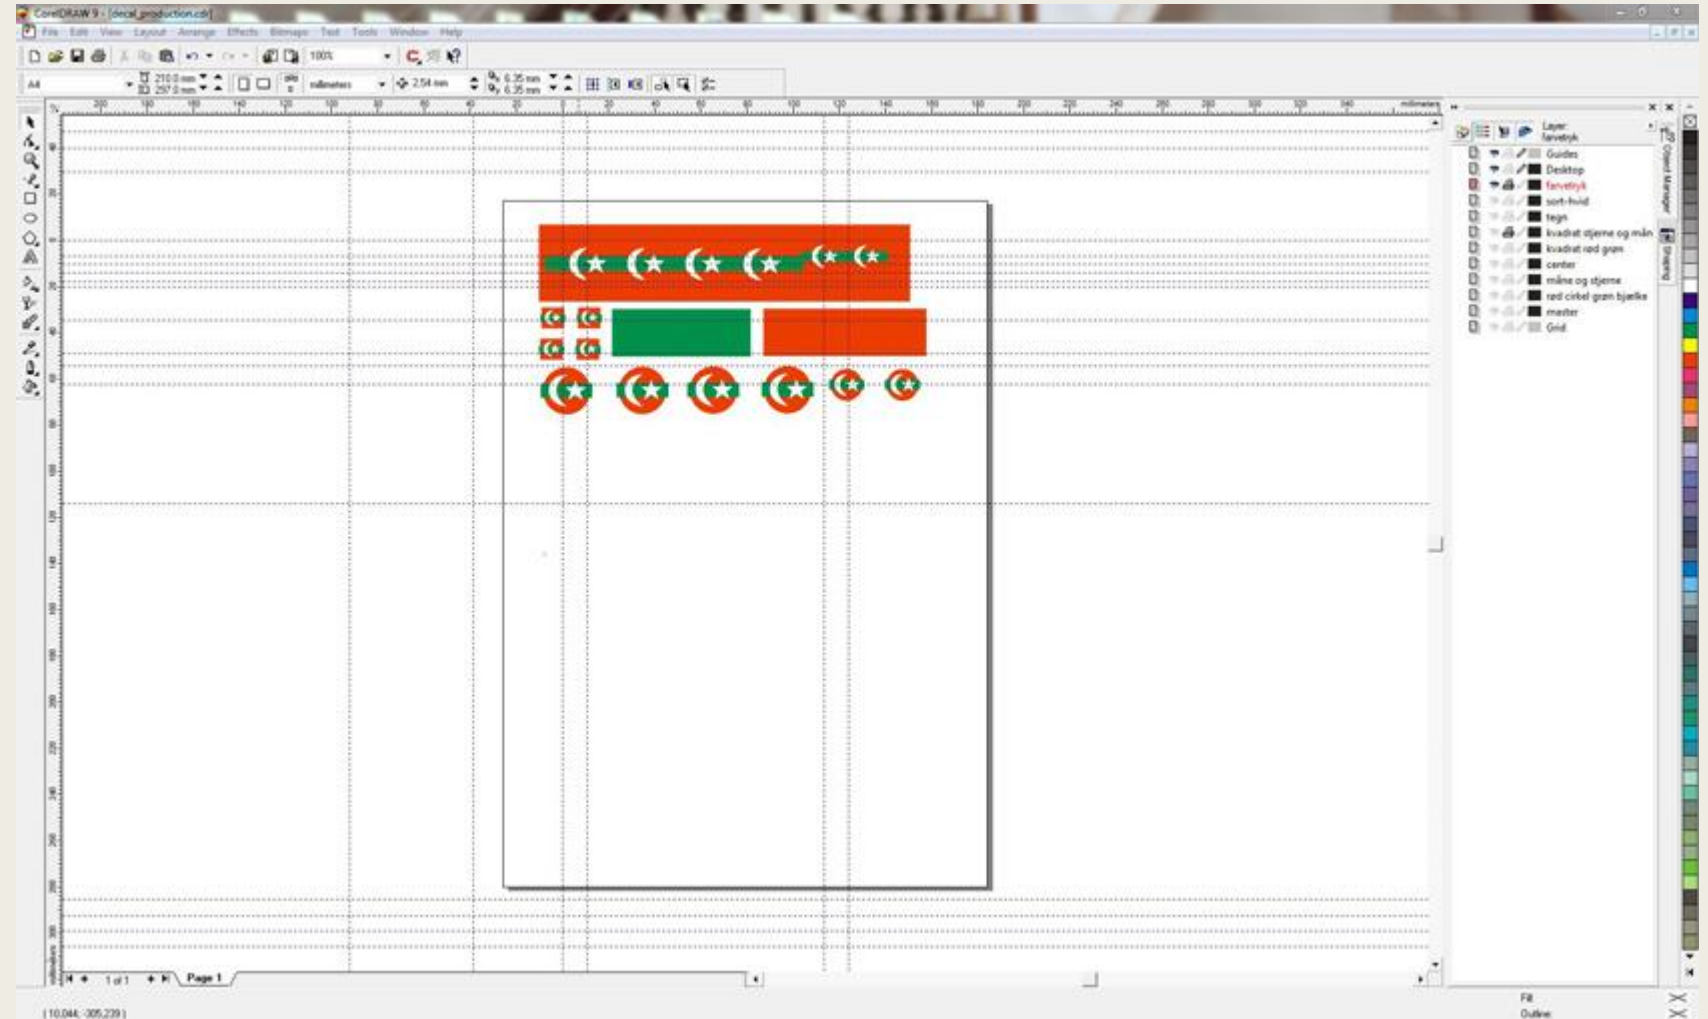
CorelDRAW 9 - [decal_production.cdr]

File Edit View Layout Arrange Effects Bitmaps Text Tools Window Help

100%

A4

210.0 mm
297.0 mm

millimeters

2.54 mm

6.35 mm
6.35 mm

millimeters

Layer:
farvetryk

Guides
Desktop
farvetryk
sort-hvid
tegn
kvadrat stjerne og mån
kvadrat rød grøn
center
måne og stjerne
rød cirkel grøn bjælke
master
Grid

Object Manager

1 of 1

Page 1

Fill
Outline

( 10,044; -305,239 )